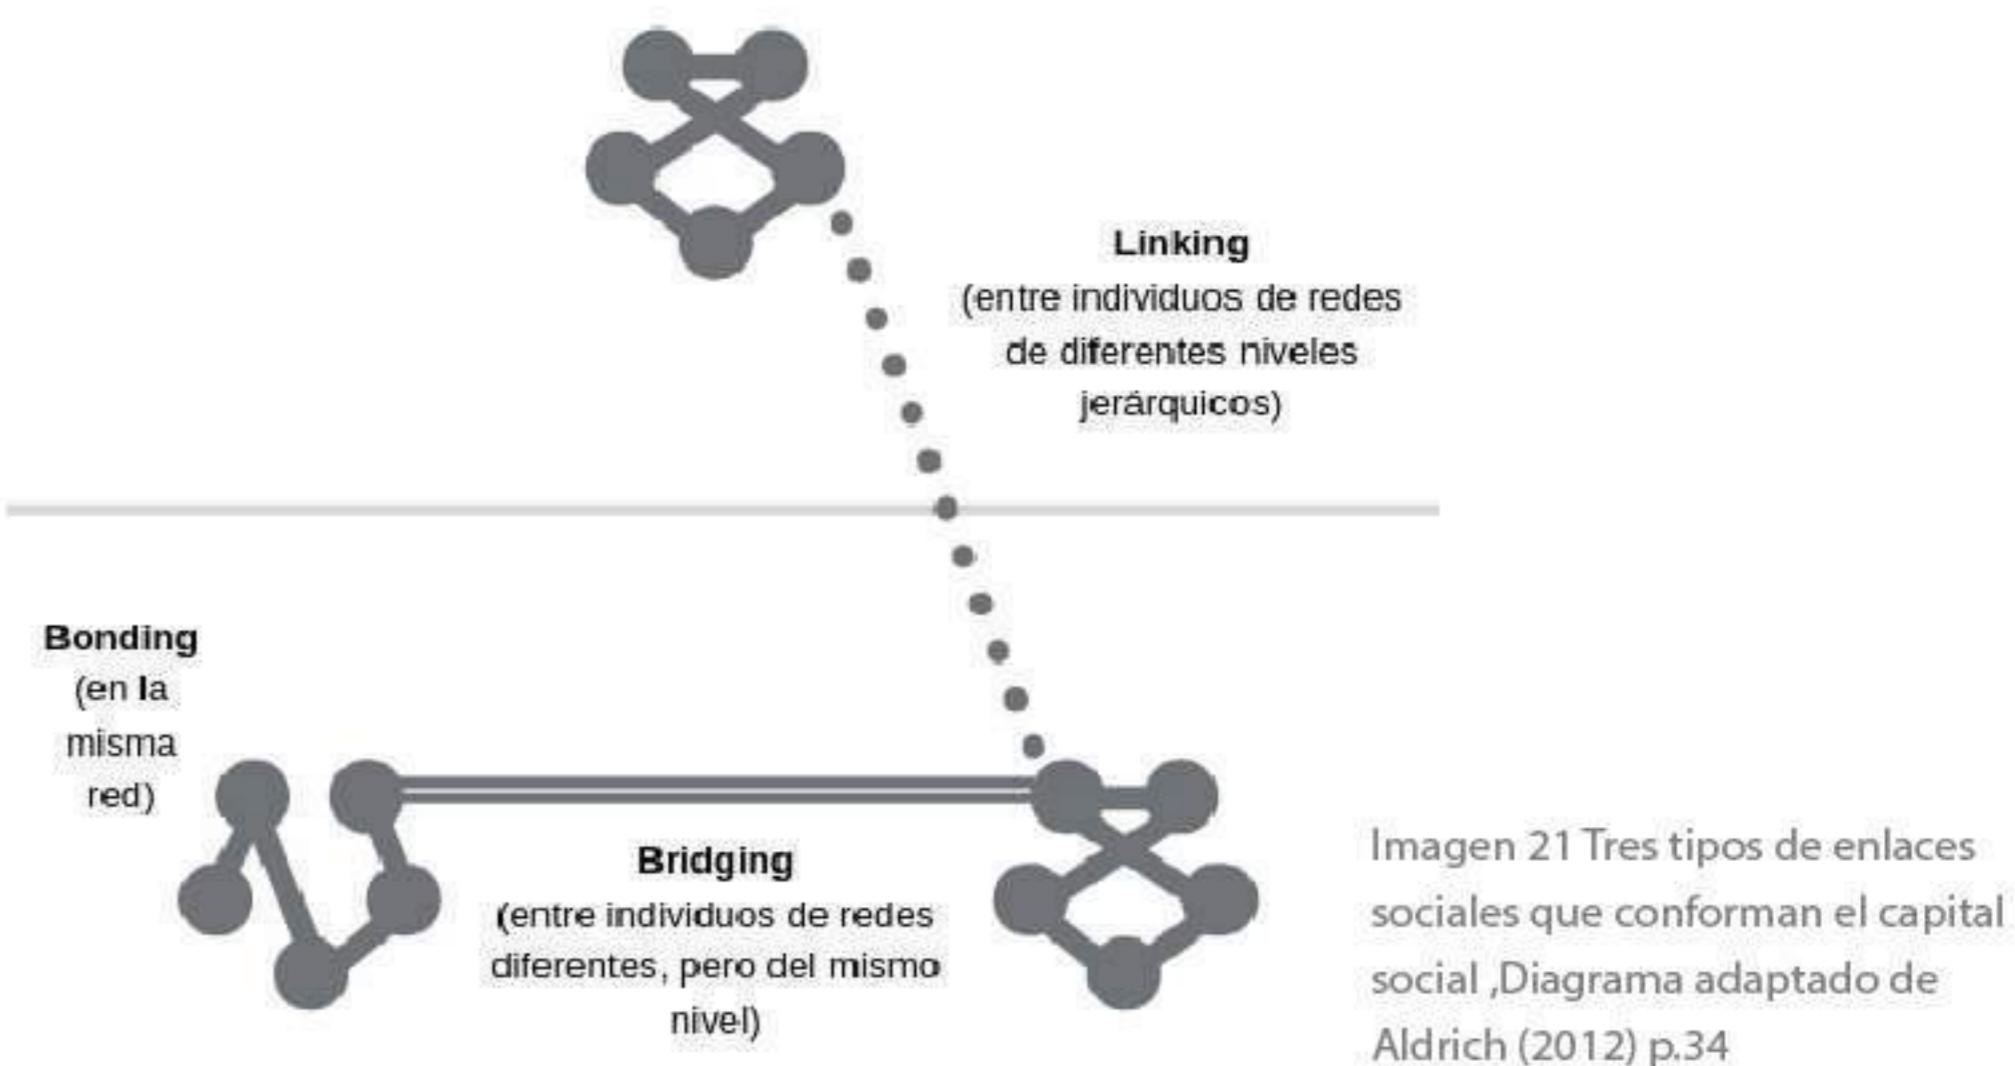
Linking
(entre individuos de redes de diferentes niveles jerárquicos)

Bonding
(en la misma red)

Bridging
(entre individuos de redes diferentes, pero del mismo nivel)

Imagen 21 Tres tipos de enlaces sociales que conforman el capital social ,Diagrama adaptado de Aldrich (2012) p.34